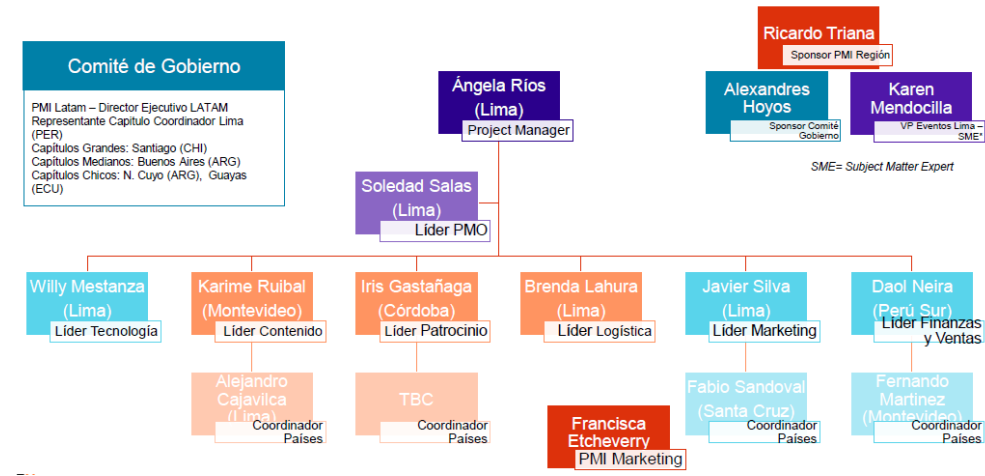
Comité de Gobierno

PMI Latam – Director Ejecutivo LATAM
Representante Capitulo Coordinador Lima (PER)
Capítulos Grandes: Santiago (CHI)
Capítulos Medianos: Buenos Aires (ARG)
Capítulos Chicos: N. Cuyo (ARG), Guayas (ECU)

Ángela Ríos (Lima)
Project Manager

Ricardo Triana
Sponsor PMI Región

Alexandres Hoyos
Sponsor Comité Gobierno

Karen Mendocilla
VP Eventos Lima – SME*

SME= Subject Matter Expert

Soledad Salas (Lima)
Líder PMO

Willy Mestanza (Lima)
Líder Tecnología

Karime Ruibal (Montevideo)
Líder Contenido

Iris Gastañaga (Córdoba)
Líder Patrocinio

Brenda Lahura (Lima)
Líder Logística

Javier Silva (Lima)
Líder Marketing

Daol Neira (Perú Sur)
Líder Finanzas y Ventas

Alejandro Cajavilca (Lima)
Coordinador Países

TBC
Coordinador Países

Francisca Etcheverry
PMI Marketing

Fabio Sandoval (Santa Cruz)
Coordinador Países

Fernando Martinez (Montevideo)
Coordinador Países